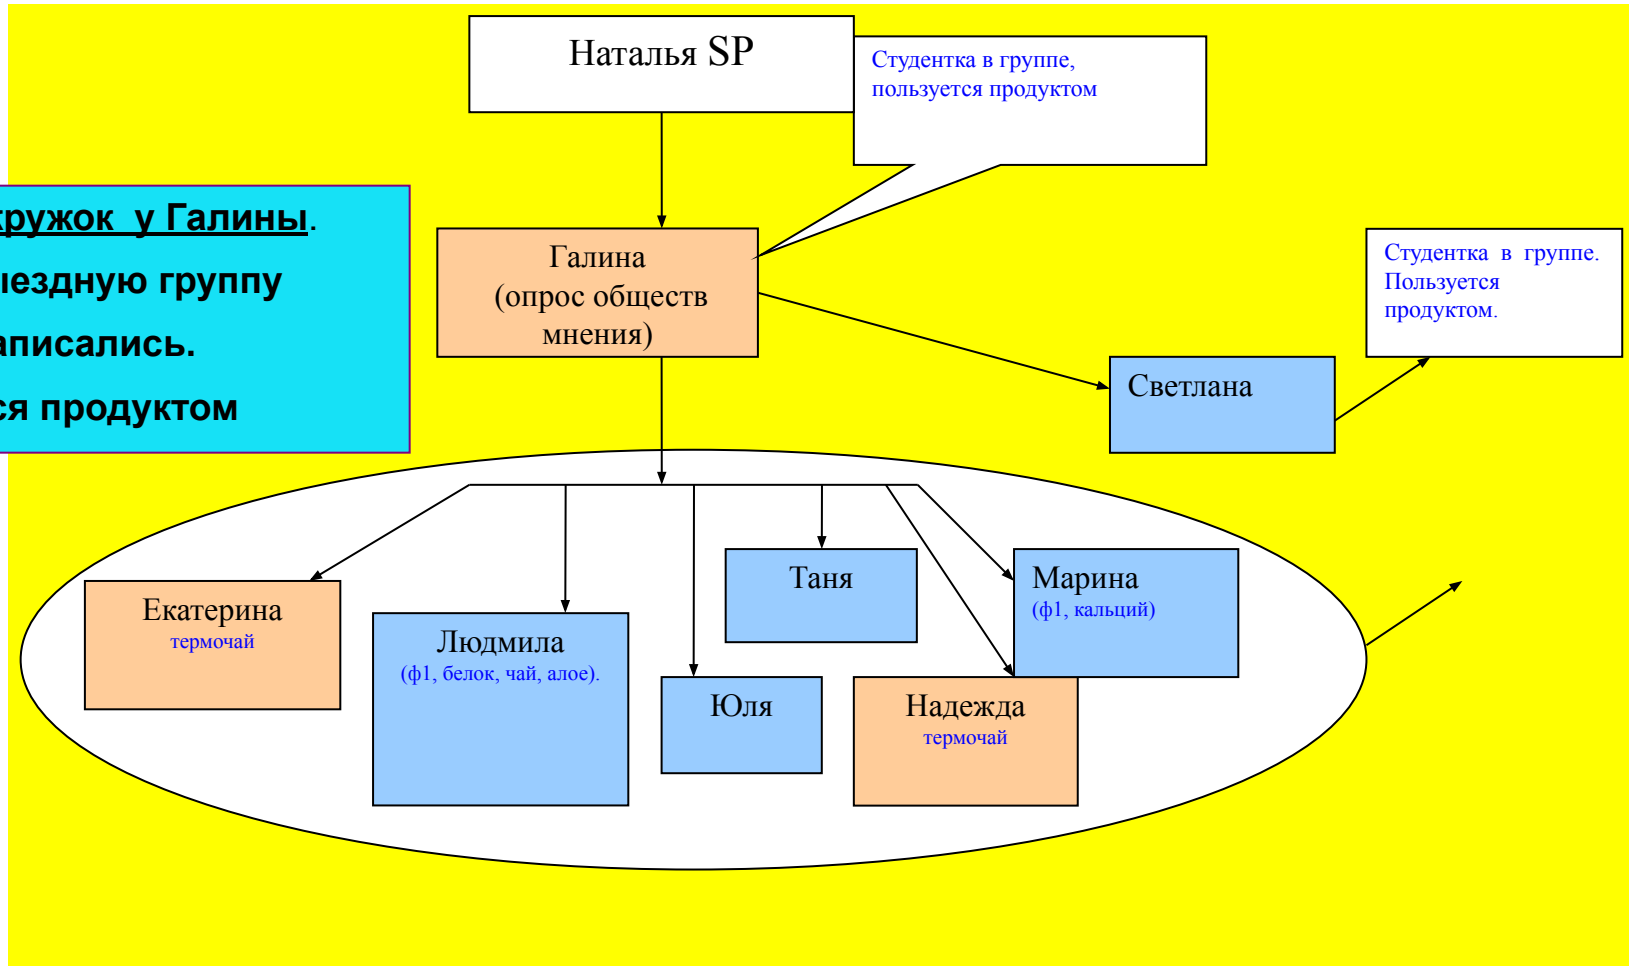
Наталья SP

Студентка в группе, пользуется продуктом

кружок у Галины.
иездную группу
аписались.
ся продуктом

Галина
(опрос обществ мнения)

Студентка в группе. Пользуется продуктом.

Светлана

Таня

Марина
(ф1, кальций)

Екатерина
термочай

Людмила
(ф1, белок, чай, алое).

Юля

Надежда
термочай